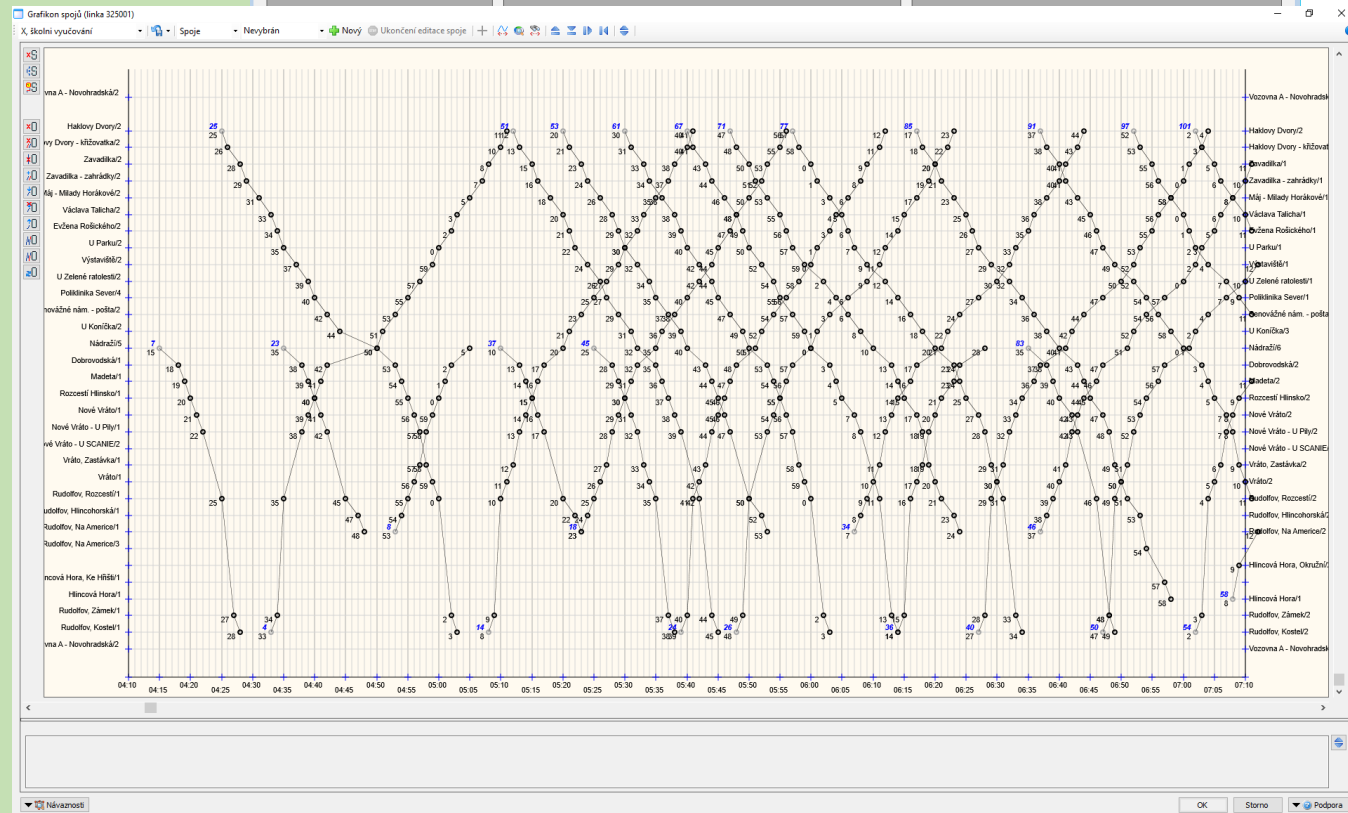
Grafikon spojů (linka 325001)

X, školní vyučování
Spoje
Nevybrán
Nový
Ukončení editace spoje

vozovna A - Novohradská/2
Haklovy Dvory/2
vy Dvory - křižovatka/2
Zavadilka/2
Zavadilka - zahrádky/2
Máj - Milady Horákové/2
Václava Talicha/2
Evžena Rošického/2
U Parku/2
Výstaviště/2
U Zelené ratolesti/2
Poliklinika Sever/4
enovážné nám. - pošta/2
U Koníčka/2
Nádraží/5
Dobrovodská/1
Madeta/1
Rozcestí Hlinsko/1
Nové Vráto/1
Nové Vráto - U Pily/1
ové Vráto - U SCANIE/2
Vráto, Zastávka/1
Vráto/1
Rudolfov, Rozcestí/1
Rudolfov, Hlincovská/1
Rudolfov, Na Americe/1
Rudolfov, Na Americe/3
ncová Hora, Ke Hřišti/1
Hlincová Hora/1
Rudolfov, Zámek/1
Rudolfov, Kostel/1
ovna A - Novohradská/2

Vozovna A - Novohradsk
Haklovy Dvory/1
Haklovy Dvory - křižovat
Zavadilka/1
Zavadilka - zahrádky/1
Máj - Milady Horákové/1
Václava Talicha/1
Evžena Rošického/1
U Parku/1
Výstaviště/1
U Zelené ratolesti/1
Poliklinika Sever/1
Senovážné nám. - pošta
U Koníčka/3
Nádraží/6
Dobrovodská/2
Madeta/2
Rozcestí Hlinsko/2
Nové Vráto/2
Nové Vráto - U Pily/2
Nové Vráto - U SCANIE/
Vráto, Zastávka/2
Vráto/2
Rudolfov, Rozcestí/2
Rudolfov, Hlincovská/1
Rudolfov, Na Americe/2
Hlincová Hora, Okružní/1
Hlincová Hora/1
Rudolfov, Zámek/2
Rudolfov, Kostel/2
Vozovna A - Novohradsk

25 51 53 61 67 71 77 85 91 97 101 7 23 37 45 8 18 34 46 14 24 26 36 40 50 54 58 4 83

04:10 04:15 04:20 04:25 04:30 04:35 04:40 04:45 04:50 04:55 05:00 05:05 05:10 05:15 05:20 05:25 05:30 05:35 05:40 05:45 05:50 05:55 06:00 06:05 06:10 06:15 06:20 06:25 06:30 06:35 06:40 06:45 06:50 06:55 07:00 07:05 07:10

Návaznosti
OK
Storno
Podpora